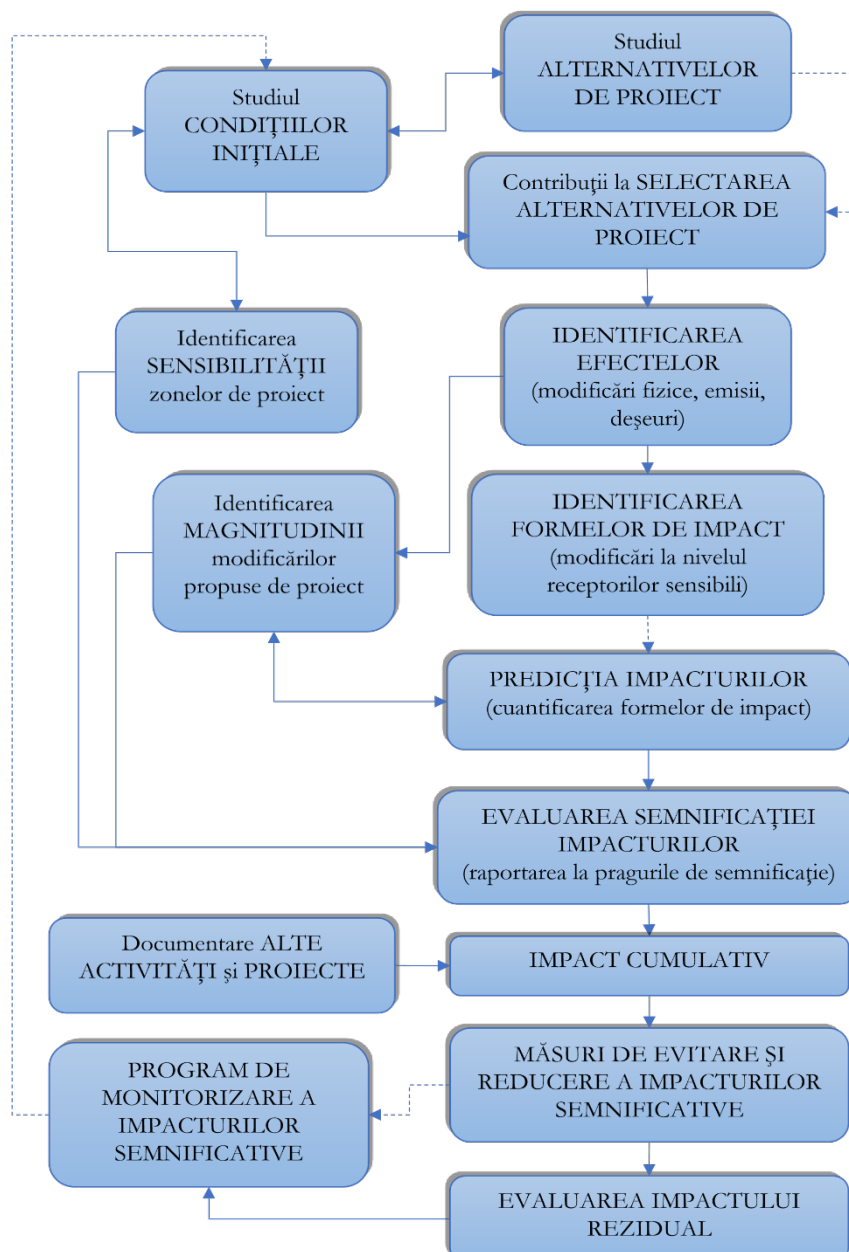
Studiul ALTERNATIVELOR DE PROIECT

Studiul CONDIŢIILOR INIŢIALE

Contribuţii la SELECTAREA ALTERNATIVELOR DE PROIECT

Identificarea SENSIBILITĂŢII zonelor de proiect

IDENTIFICAREA EFECTELOR (modificări fizice, emisii, deşeuri)

Identificarea MAGNITUDINII modificărilor propuse de proiect

IDENTIFICAREA FORMELOR DE IMPACT (modificări la nivelul receptorilor sensibili)

PREDICŢIA IMPACTURILOR (cuantificarea formelor de impact)

EVALUAREA SEMNIFICAŢIEI IMPACTURILOR (raportarea la pragurile de semnificaţie)

Documentare ALTE ACTIVITĂŢI şi PROIECTE

IMPACT CUMULATIV

PROGRAM DE MONITORIZARE A IMPACTURILOR SEMNIFICATIVE

MĂSURI DE EVITARE ŞI REDUCERE A IMPACTURILOR SEMNIFICATIVE

EVALUAREA IMPACTULUI REZIDUAL